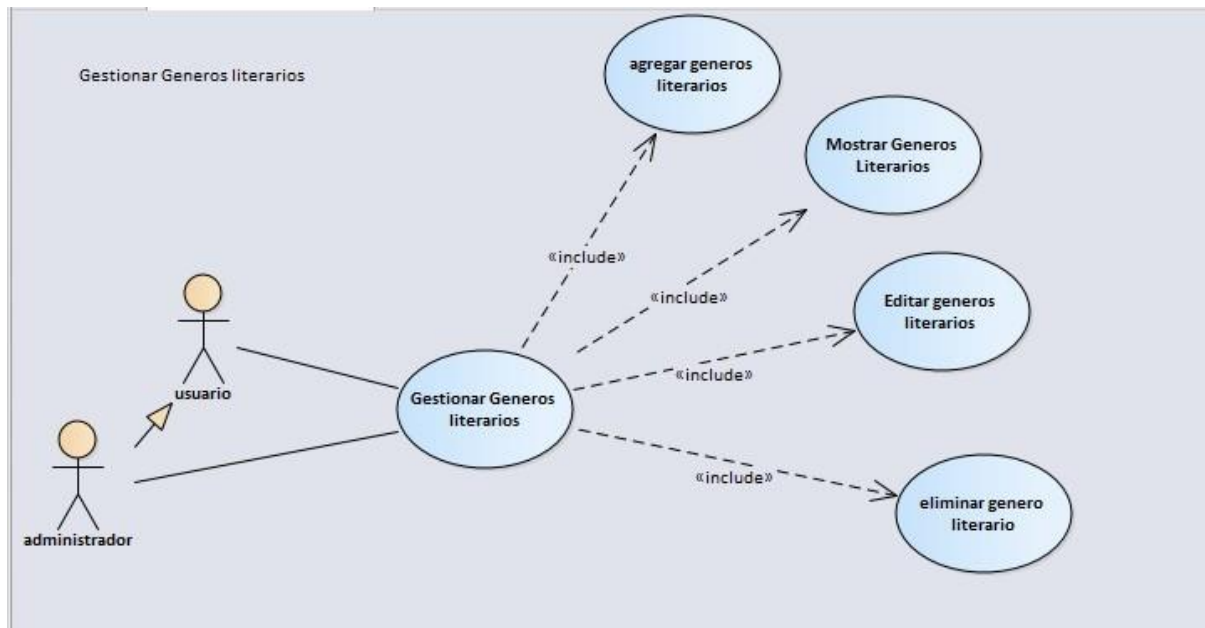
Gestionar Generos literarios

agregar generos literarios

Mostrar Generos Literarios

«include»

«include»

Editar generos literarios

usuario

«include»

Gestionar Generos literarios

«include»

eliminar genero literario

administrador